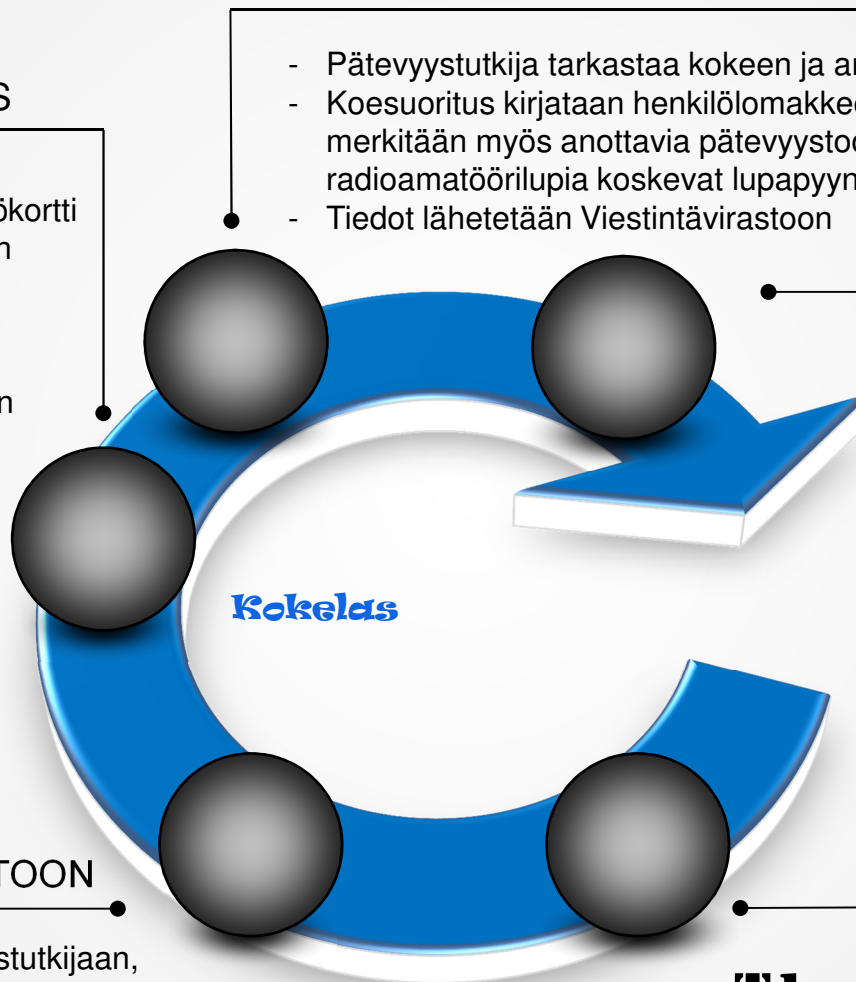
S

ökortti
n

n

- Pätevyystutkija tarkastaa kokeen ja ar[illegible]
- Koesuoritus kirjataan henkilölomakkee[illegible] merkitään myös anottavia pätevyystod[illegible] radioamatöörilupia koskevat lupapyyn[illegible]
- Tiedot lähetetään Viestintävirastoon

Kokelas

TOON

stutkijaan,